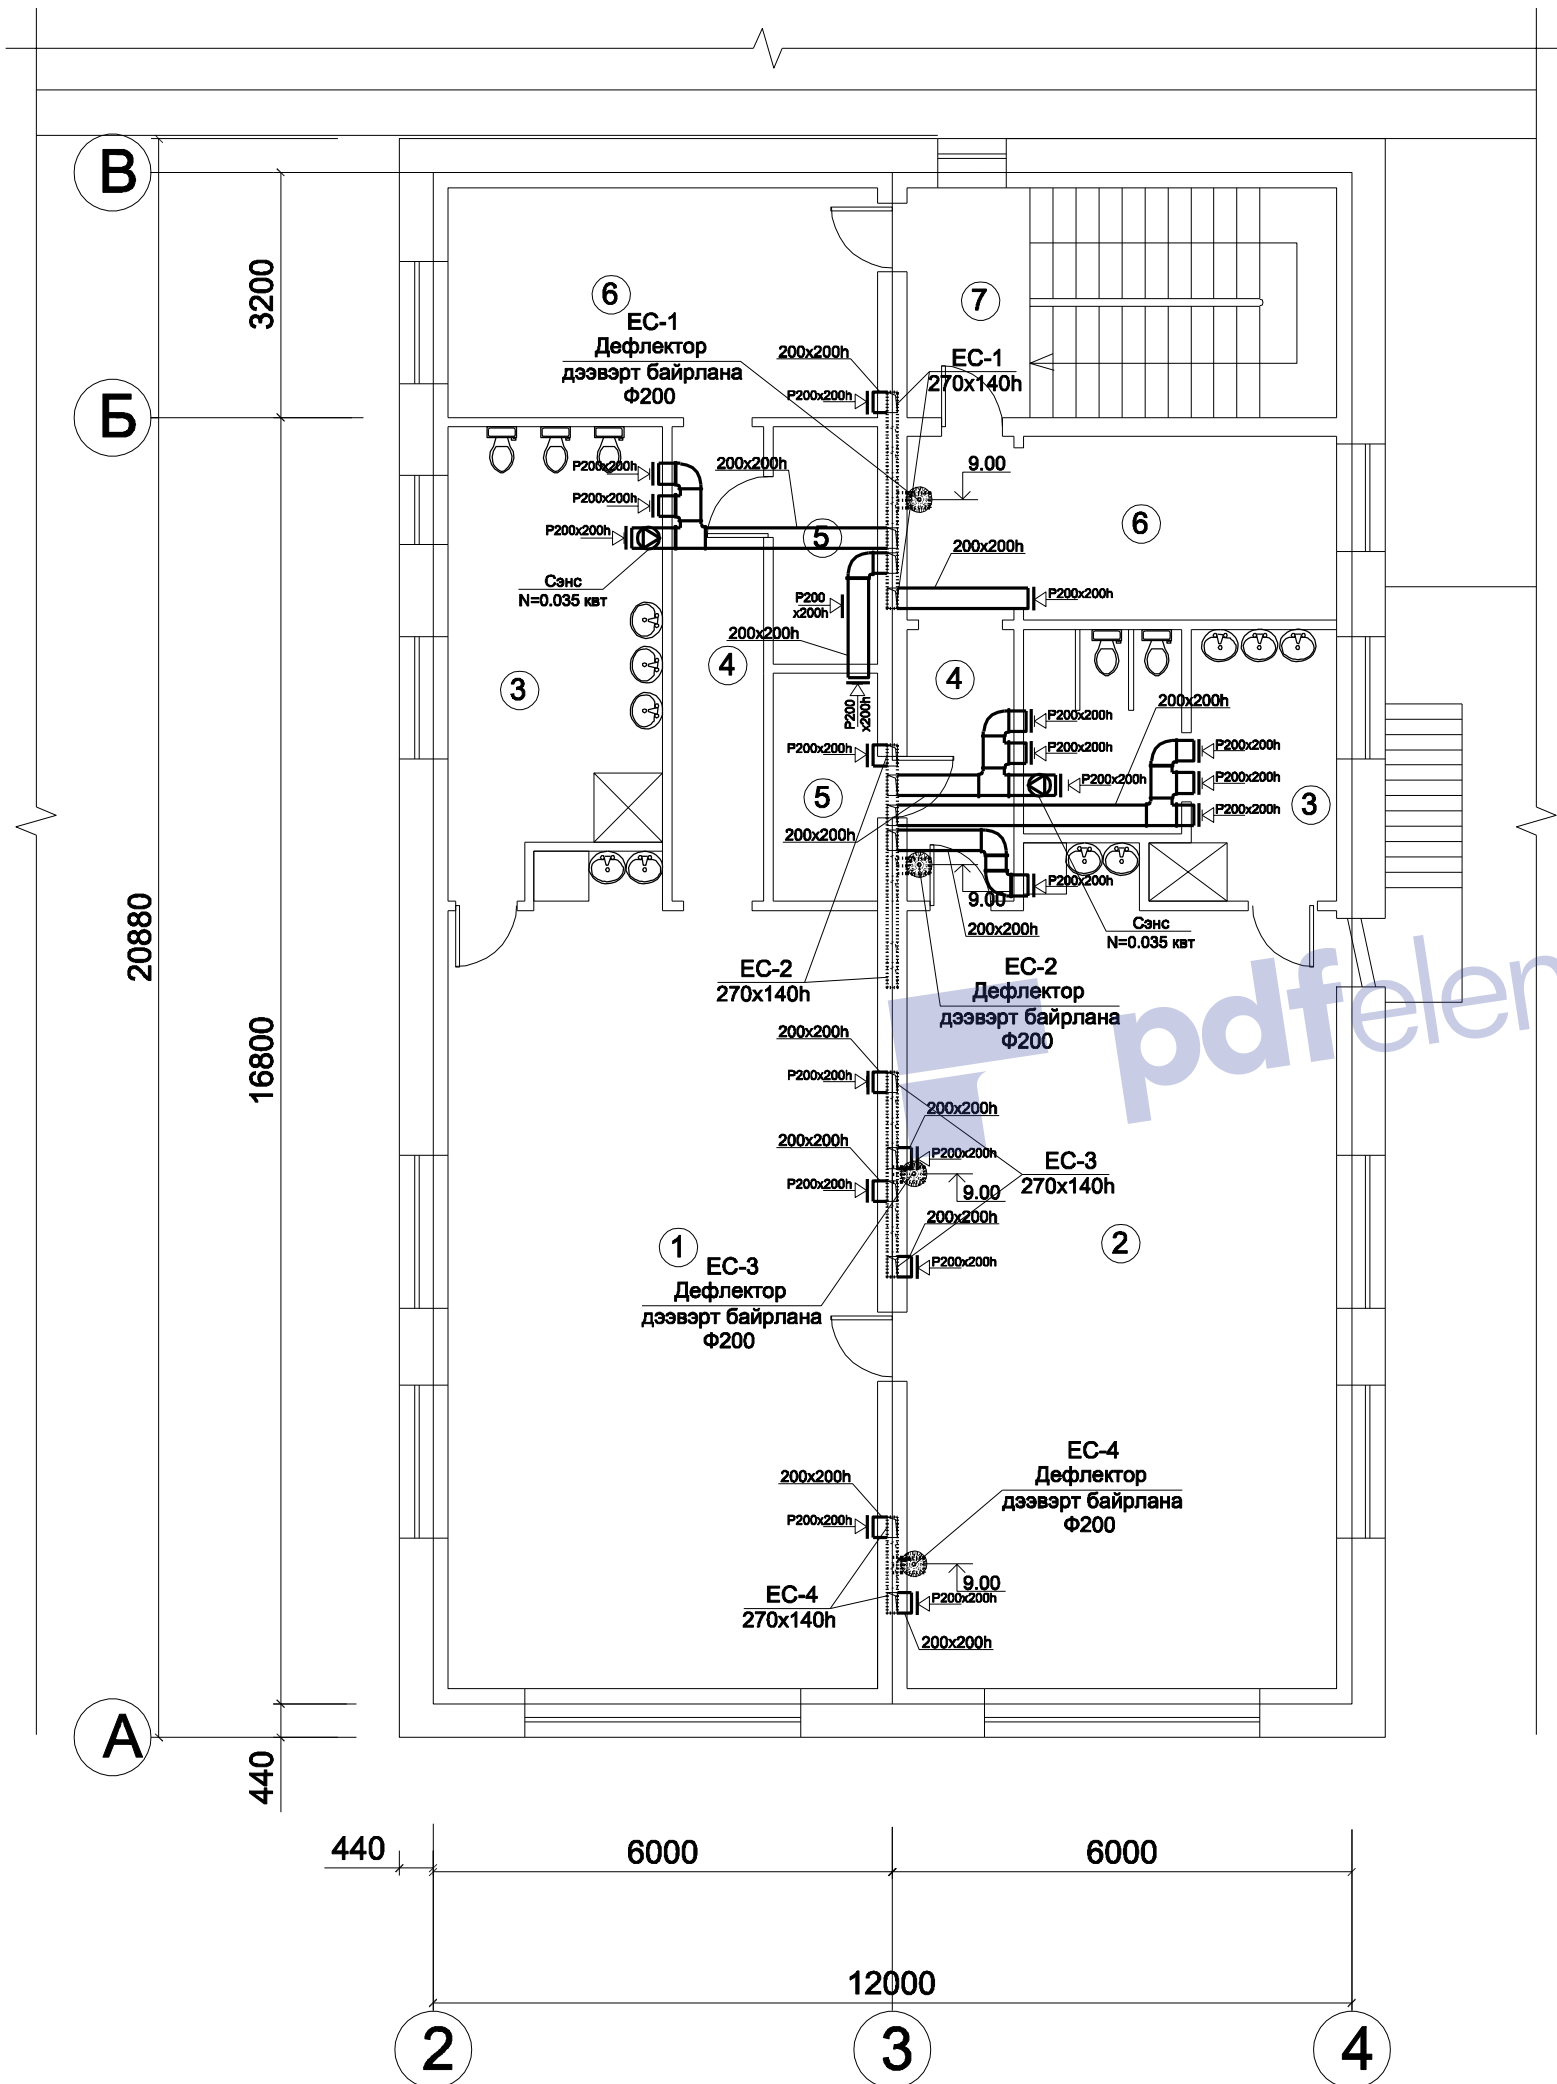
В
3200
Б
20880
16800
А
440

6
EC-1
Дефлектор
дээвэрт байрлана
Ф200

200x200h
P200x200h
EC-1
270x140h

7

P200x200h
P200x200h
P200x200h
200x200h
5
9.00
6
Сэнс
N=0.035 квт
200x200h
P200x200h
P200
x200h
200x200h
4
4
3
P200
x200h
200x200h
P200x200h
200x200h
P200x200h
P200x200h
P200x200h
P200x200h
P200x200h
P200x200h
3
5
200x200h
9.00
P200x200h
200x200h
Сэнс
N=0.035 квт

EC-2
270x140h
EC-2
Дефлектор
дээвэрт байрлана
Ф200

200x200h
P200x200h
200x200h
200x200h
P200x200h
P200x200h
9.00
EC-3
270x140h
200x200h
P200x200h
2
1
EC-3
Дефлектор
дээвэрт байрлана
Ф200

EC-4
Дефлектор
дээвэрт байрлана
Ф200
200x200h
P200x200h
9.00
P200x200h
EC-4
270x140h
200x200h

pdfelen

440
6000
6000
12000
2
3
4